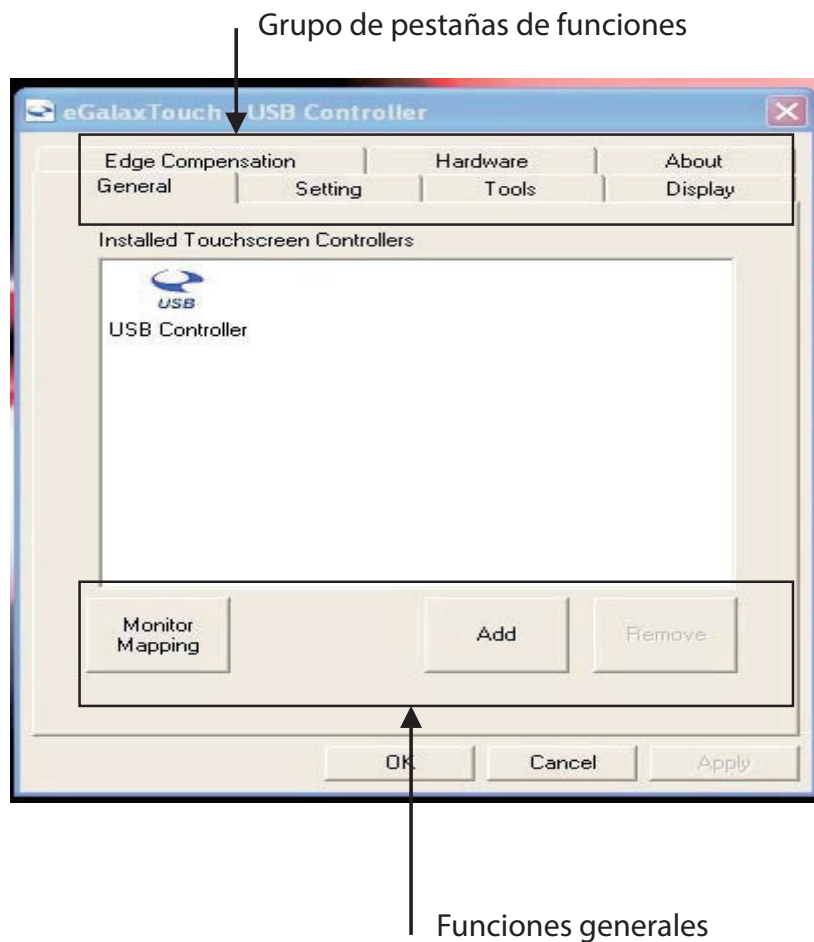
Grupo de pestañas de funciones

eGalaxTouch : USB Controller

Edge Compensation | Hardware | About
General | Setting | Tools | Display

Installed Touchscreen Controllers

USB

USB Controller

Monitor Mapping

Add

Remove

OK

Cancel

Apply

Funciones generales